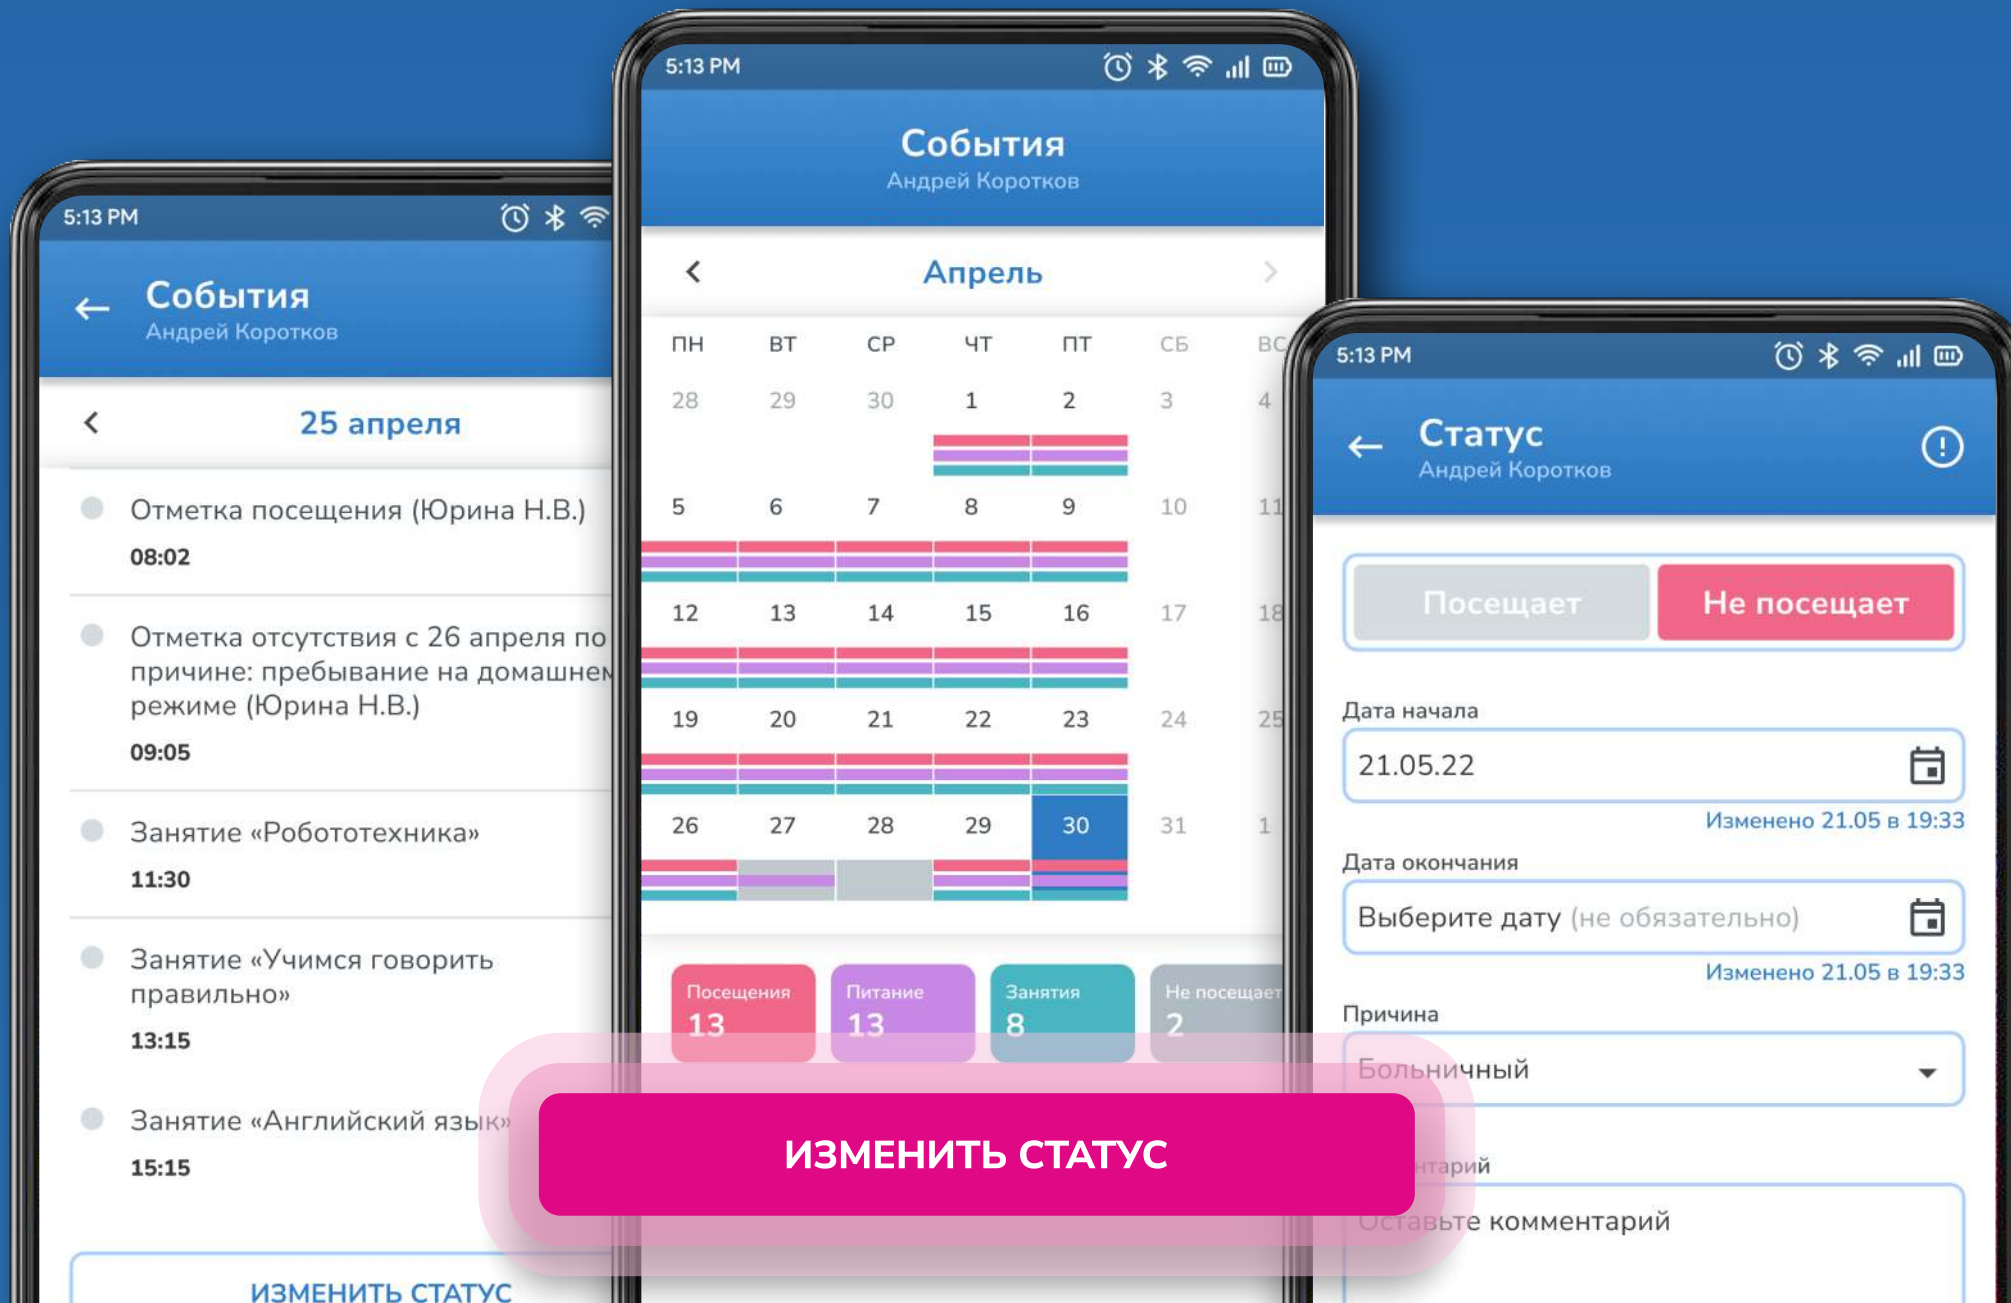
5:13 PM

События
Андрей Коротков

25 апреля

Отметка посещения (Юрина Н.В.)
08:02

Отметка отсутствия с 26 апреля по причине: пребывание на домашнем режиме (Юрина Н.В.)
09:05

Занятие «Робототехника»
11:30

Занятие «Учимся говорить правильно»
13:15

Занятие «Английский язык»
15:15

ИЗМЕНИТЬ СТАТУС

5:13 PM

События
Андрей Коротков

Апрель

| ПН | ВТ | СР | ЧТ | ПТ | СБ | ВС |
|---|---|---|---|---|---|---|
| 28 | 29 | 30 | 1 | 2 | 3 | 4 |
| 5 | 6 | 7 | 8 | 9 | 10 | 11 |
| 12 | 13 | 14 | 15 | 16 | 17 | 18 |
| 19 | 20 | 21 | 22 | 23 | 24 | 25 |
| 26 | 27 | 28 | 29 | 30 | 31 | 1 |

Посещения 13
Питание 13
Занятия 8
Не посещает 2

5:13 PM

Статус
Андрей Коротков

Посещает
Не посещает

Дата начала
21.05.22
Изменено 21.05 в 19:33

Дата окончания
Выберите дату (не обязательно)
Изменено 21.05 в 19:33

Причина
Больничный

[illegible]нтарий
Оставьте комментарий

ИЗМЕНИТЬ СТАТУС